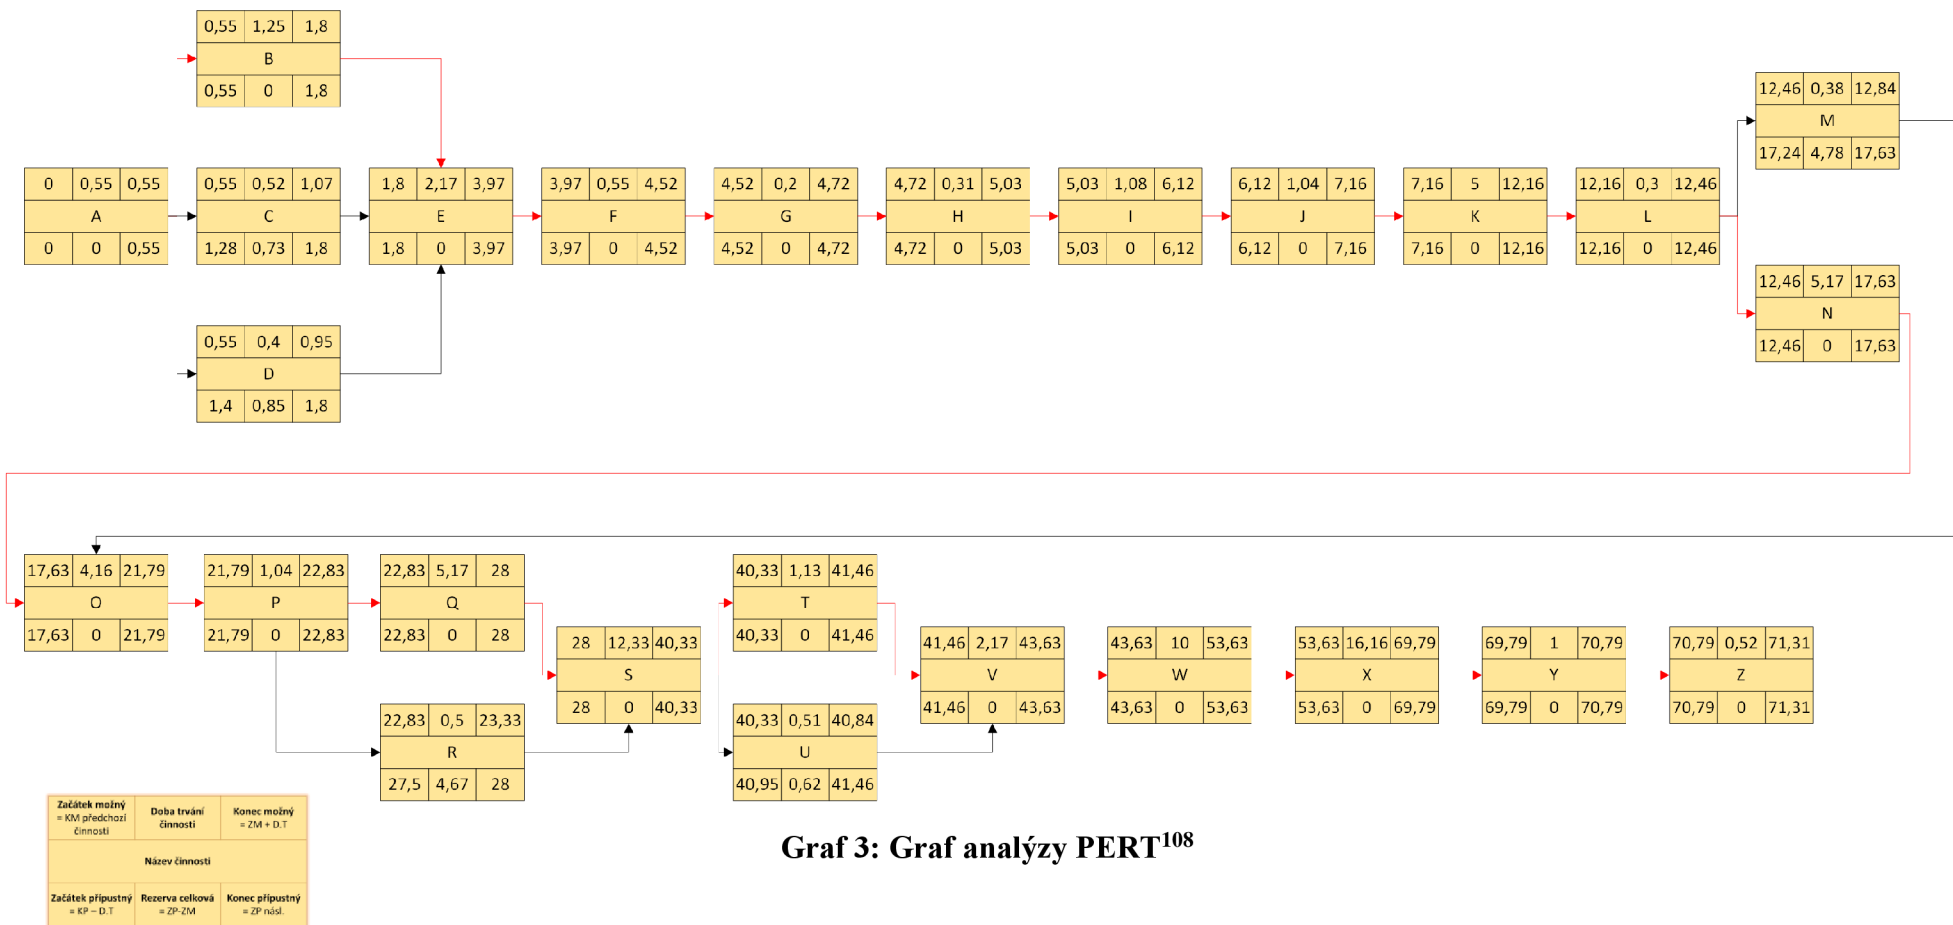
| 0,55 | 1,25 | 1,8 |
|---|---|---|
| | B | |
| 0,55 | 0 | 1,8 |

| 0 | 0,55 | 0,55 |
|---|---|---|
| | A | |
| 0 | 0 | 0,55 |

| 0,55 | 0,52 | 1,07 |
|---|---|---|
| | C | |
| 1,28 | 0,73 | 1,8 |

| 0,55 | 0,4 | 0,95 |
|---|---|---|
| | D | |
| 1,4 | 0,85 | 1,8 |

| 1,8 | 2,17 | 3,97 |
|---|---|---|
| | E | |
| 1,8 | 0 | 3,97 |

| 3,97 | 0,55 | 4,52 |
|---|---|---|
| | F | |
| 3,97 | 0 | 4,52 |

| 4,52 | 0,2 | 4,72 |
|---|---|---|
| | G | |
| 4,52 | 0 | 4,72 |

| 4,72 | 0,31 | 5,03 |
|---|---|---|
| | H | |
| 4,72 | 0 | 5,03 |

| 5,03 | 1,08 | 6,12 |
|---|---|---|
| | I | |
| 5,03 | 0 | 6,12 |

| 6,12 | 1,04 | 7,16 |
|---|---|---|
| | J | |
| 6,12 | 0 | 7,16 |

| 7,16 | 5 | 12,16 |
|---|---|---|
| | K | |
| 7,16 | 0 | 12,16 |

| 12,16 | 0,3 | 12,46 |
|---|---|---|
| | L | |
| 12,16 | 0 | 12,46 |

| 12,46 | 0,38 | 12,84 |
|---|---|---|
| | M | |
| 17,24 | 4,78 | 17,63 |

| 12,46 | 5,17 | 17,63 |
|---|---|---|
| | N | |
| 12,46 | 0 | 17,63 |

| 17,63 | 4,16 | 21,79 |
|---|---|---|
| | O | |
| 17,63 | 0 | 21,79 |

| 21,79 | 1,04 | 22,83 |
|---|---|---|
| | P | |
| 21,79 | 0 | 22,83 |

| 22,83 | 5,17 | 28 |
|---|---|---|
| | Q | |
| 22,83 | 0 | 28 |

| 22,83 | 0,5 | 23,33 |
|---|---|---|
| | R | |
| 27,5 | 4,67 | 28 |

| 28 | 12,33 | 40,33 |
|---|---|---|
| | S | |
| 28 | 0 | 40,33 |

| 40,33 | 1,13 | 41,46 |
|---|---|---|
| | T | |
| 40,33 | 0 | 41,46 |

| 40,33 | 0,51 | 40,84 |
|---|---|---|
| | U | |
| 40,95 | 0,62 | 41,46 |

| 41,46 | 2,17 | 43,63 |
|---|---|---|
| | V | |
| 41,46 | 0 | 43,63 |

| 43,63 | 10 | 53,63 |
|---|---|---|
| | W | |
| 43,63 | 0 | 53,63 |

| 53,63 | 16,16 | 69,79 |
|---|---|---|
| | X | |
| 53,63 | 0 | 69,79 |

| 69,79 | 1 | 70,79 |
|---|---|---|
| | Y | |
| 69,79 | 0 | 70,79 |

| 70,79 | 0,52 | 71,31 |
|---|---|---|
| | Z | |
| 70,79 | 0 | 71,31 |

| Začátek možný = KM předchozí činnosti | Doba trvání činnosti | Konec možný = ZM + D.T |
|---|---|---|
| | Název činnosti | |
| Začátek přípustný = KP – D.T | Rezerva celková = ZP-ZM | Konec přípustný = ZP násl. |

Graf 3: Graf analýzy PERT$^{108}$